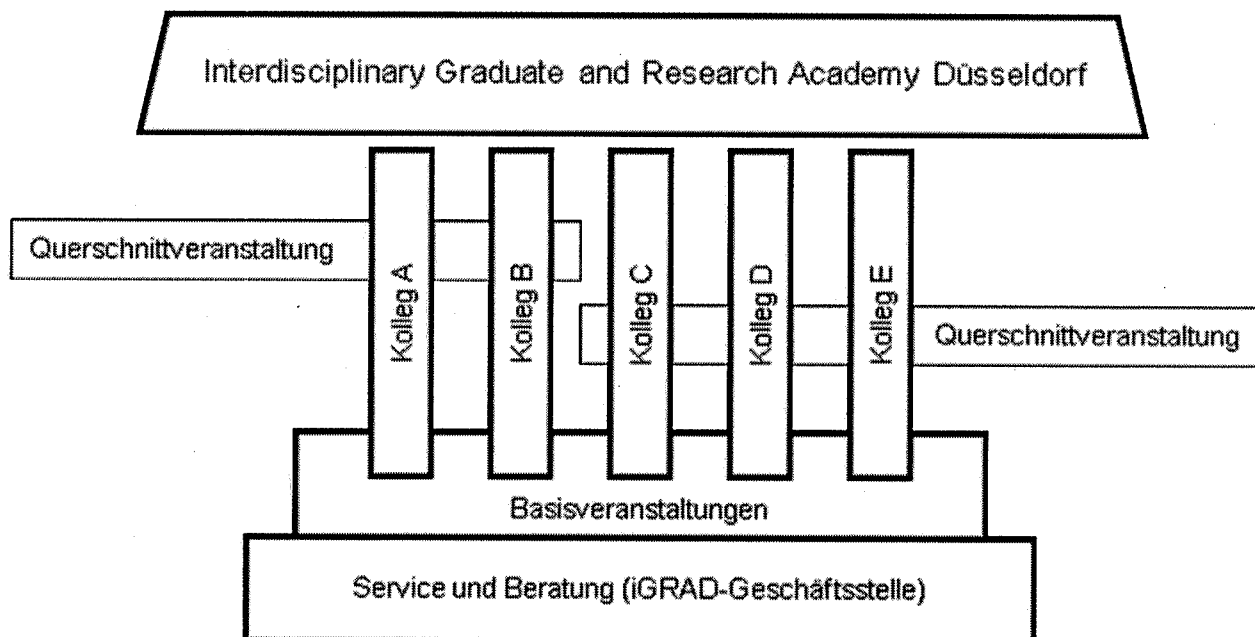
Interdisciplinary Graduate and Research Academy Düsseldorf

Querschnittveranstaltung

Kolleg A

Kolleg B

Kolleg C

Kolleg D

Kolleg E

Querschnittveranstaltung

Basisveranstaltungen

Service und Beratung (iGRAD-Geschäftsstelle)